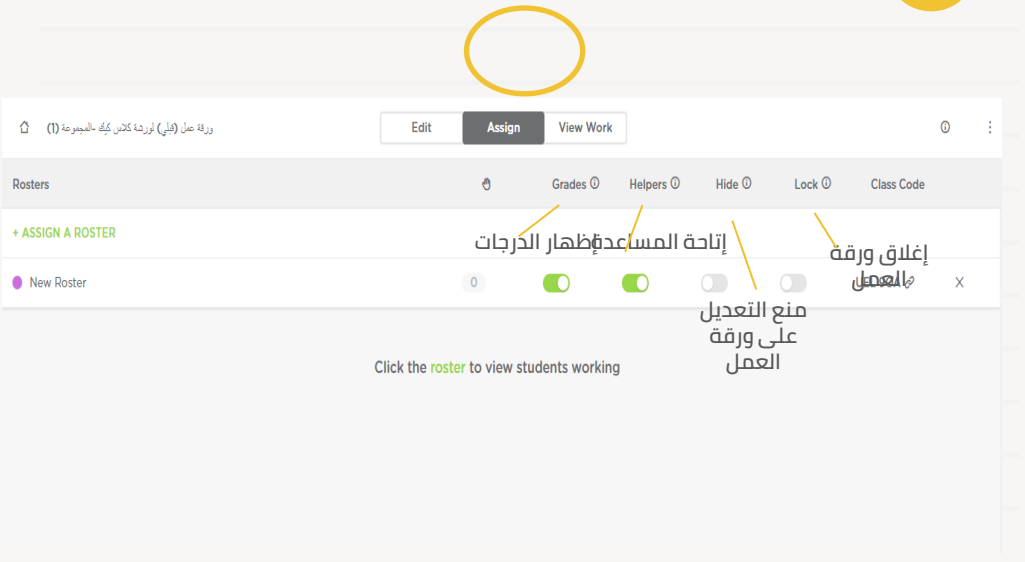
ورقة عمل (قبلي) لورشة كلاس كيك -المجموعة (1)

Edit Assign View Work

Rosters Grades Helpers Hide Lock Class Code

+ ASSIGN A ROSTER

إظهار الدرجات

إتاحة المساعدة

إغلاق ورقة العمل

New Roster 0 X

منع التعديل على ورقة العمل

Click the roster to view students working